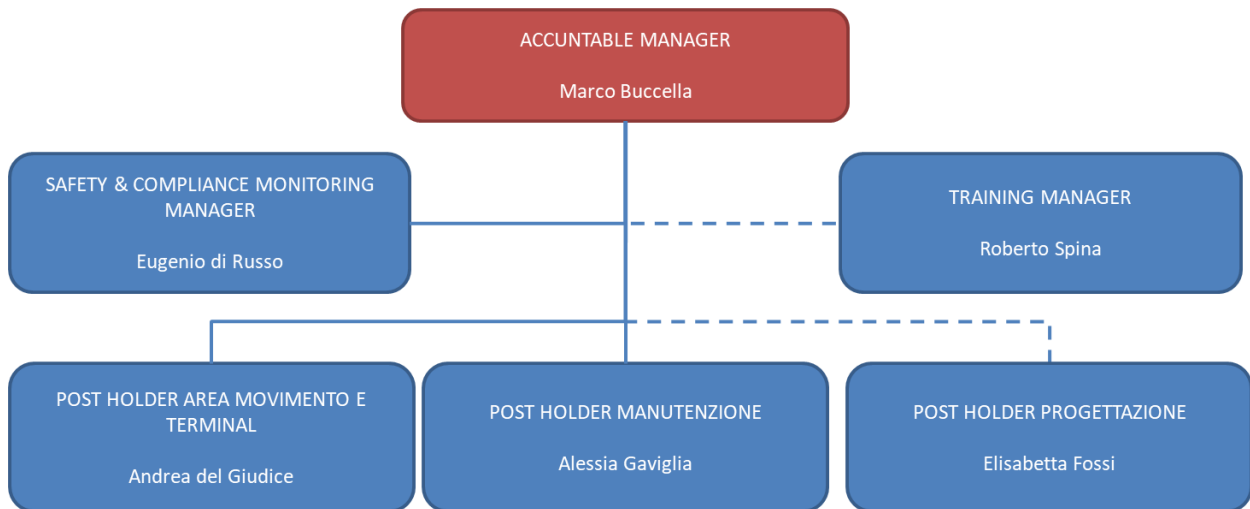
ACCUNTABLE MANAGER

Marco Buccella

SAFETY & COMPLIANCE MONITORING MANAGER

Eugenio di Russo

TRAINING MANAGER

Roberto Spina

POST HOLDER AREA MOVIMENTO E TERMINAL

Andrea del Giudice

POST HOLDER MANUTENZIONE

Alessia Gaviglia

POST HOLDER PROGETTAZIONE

Elisabetta Fossi